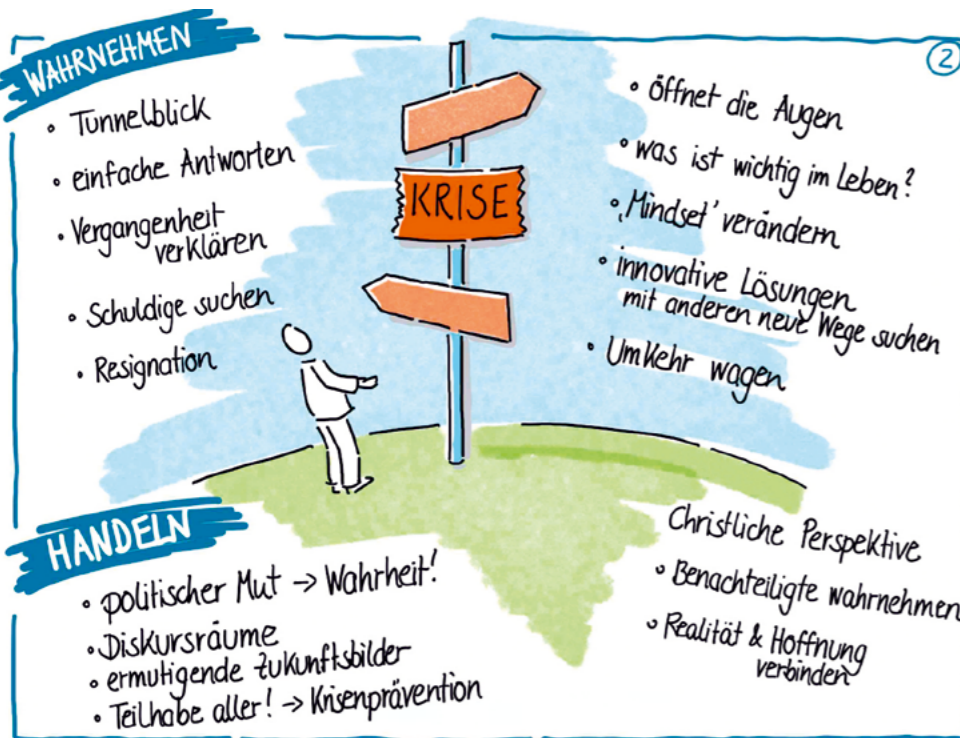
WAHRNEHMEN

2

◦ Tunnelblick
◦ einfache Antworten
◦ Vergangenheit verklären
◦ Schuldige suchen
◦ Resignation

KRISE

◦ Öffnet die Augen
◦ was ist wichtig im Leben?
◦ ‚Mindset' verändern
◦ innovative Lösungen mit anderen neue Wege suchen
◦ Umkehr wagen

HANDELN

◦ politischer Mut → Wahrheit!
◦ Diskursräume
◦ ermutigende Zukunftsbilder
◦ Teilhabe aller! → Krisenprävention

Christliche Perspektive
◦ Benachteiligte wahrnehmen
◦ Realität & Hoffnung verbinden